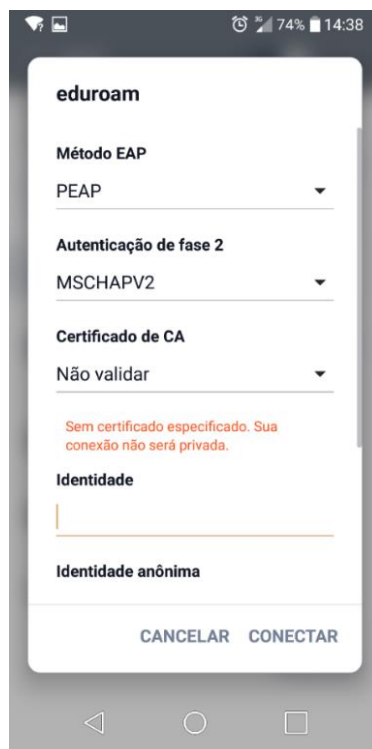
74% 14:38

eduroam

Método EAP

PEAP

Autenticação de fase 2

MSCHAPV2

Certificado de CA

Não validar

Sem certificado especificado. Sua conexão não será privada.

Identidade

Identidade anônima

CANCELAR CONECTAR